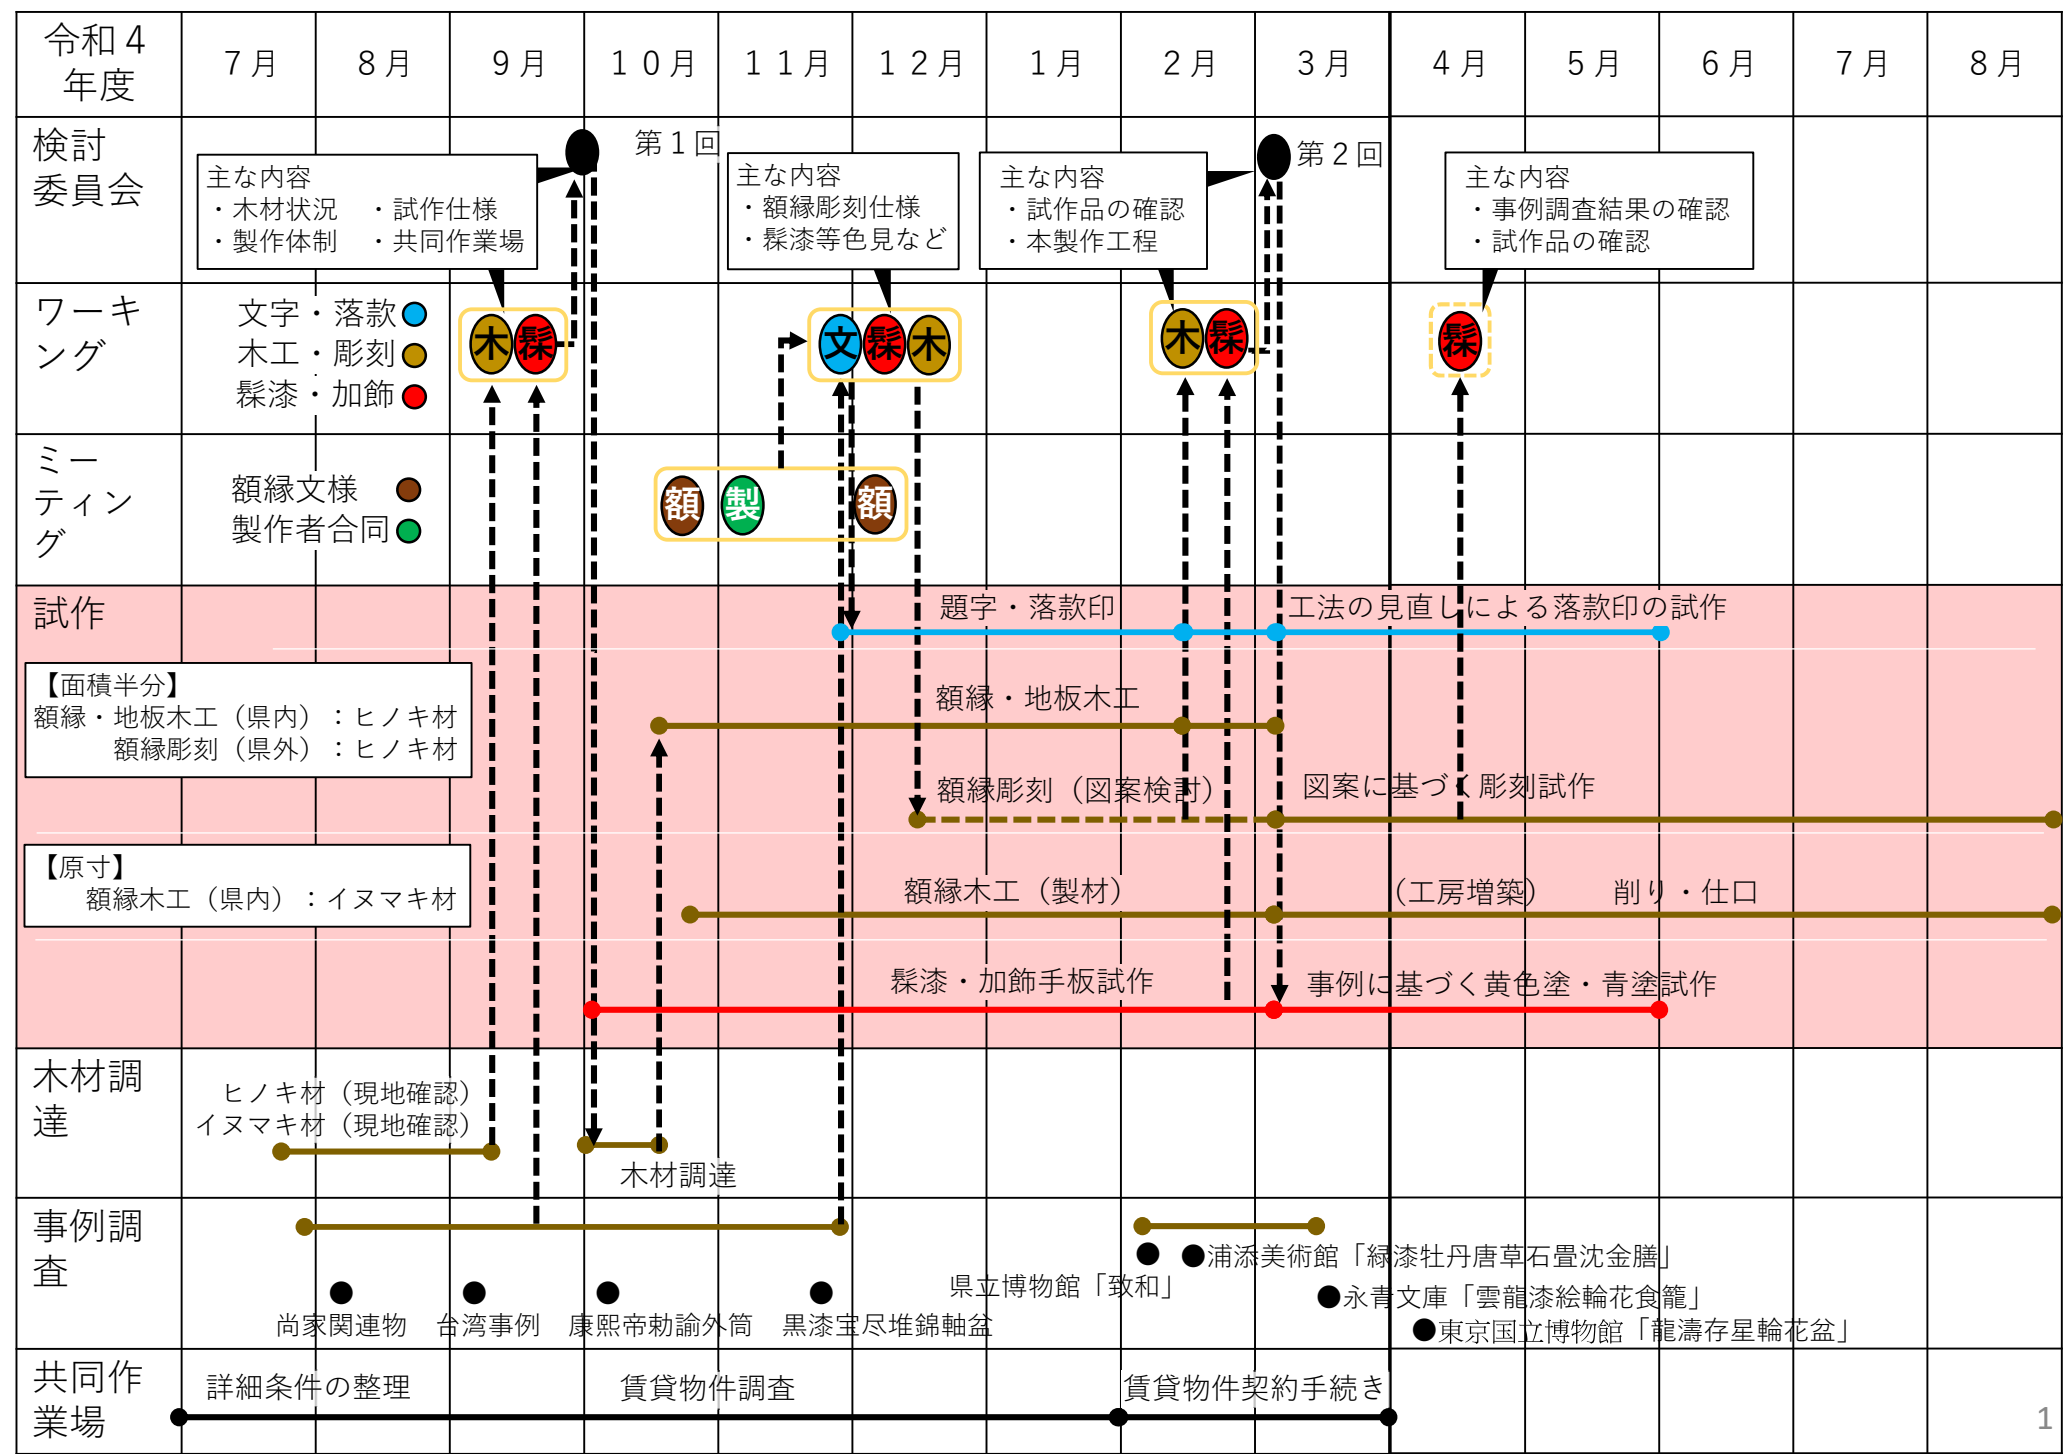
| 令和４年度 | ７月 | ８月 | ９月 | １０月 | １１月 | １２月 | １月 | ２月 | ３月 | ４月 | ５月 | ６月 | ７月 | ８月 |
|---|---|---|---|---|---|---|---|---|---|---|---|---|---|---|

検討委員会

第１回

主な内容
・木材状況　・試作仕様
・製作体制　・共同作業場

主な内容
・額縁彫刻仕様
・髹漆等色見など

主な内容
・試作品の確認
・本製作工程

第２回

主な内容
・事例調査結果の確認
・試作品の確認

ワーキング

文字・落款
木工・彫刻
髹漆・加飾

木 髹

文 髹 木

木 髹

髹

ミーティング

額縁文様
製作者合同

額 製 額

試作

【面積半分】
額縁・地板木工（県内）：ヒノキ材
額縁彫刻（県外）：ヒノキ材

【原寸】
額縁木工（県内）：イヌマキ材

題字・落款印
工法の見直しによる落款印の試作
額縁・地板木工
額縁彫刻（図案検討）
図案に基づく彫刻試作
額縁木工（製材）
（工房増築）
削り・仕口
髹漆・加飾手板試作
事例に基づく黄色塗・青塗試作

木材調達

ヒノキ材（現地確認）
イヌマキ材（現地確認）
木材調達

事例調査

尚家関連物
台湾事例
康熙帝勅諭外筒
黒漆宝尽堆錦軸盆
県立博物館「致和」
●浦添美術館「緑漆牡丹唐草石畳沈金膳」
●永青文庫「雲龍漆絵輪花食籠」
●東京国立博物館「龍濤存星輪花盆」

共同作業場

詳細条件の整理
賃貸物件調査
賃貸物件契約手続き

1